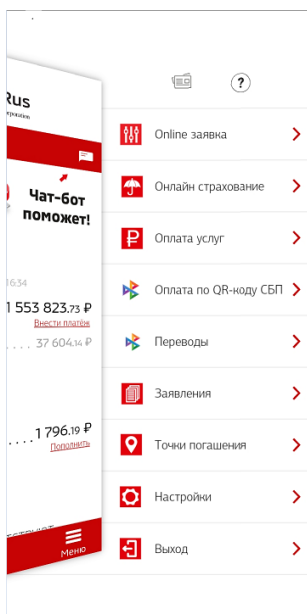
Rus
poration

Чат-бот поможет!

16:34
1 553 823.73 ₽
Внести платёж
. . . . 37 604.14 ₽

. . . 1 796.19 ₽
Пополнить

Меню

?

Online заявка
Онлайн страхование
Оплата услуг
Оплата по QR-коду СБП
Переводы
Заявления
Точки погашения
Настройки
Выход